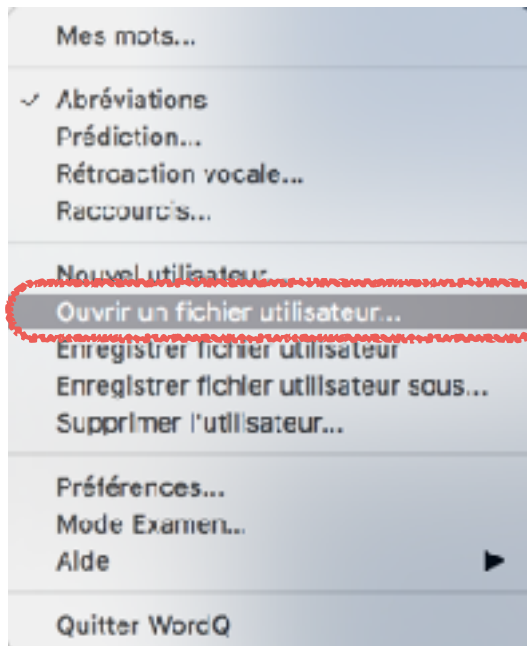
Mes mots...

✓ Abréviations
Prédiction...
Rétroaction vocale...
Raccourcis...

Nouvel utilisateur...
Ouvrir un fichier utilisateur...
Enregistrer fichier utilisateur
Enregistrer fichier utilisateur sous...
Supprimer l'utilisateur...

Préférences...
Mode Examen...
Aide ▶

Quitter WordQ